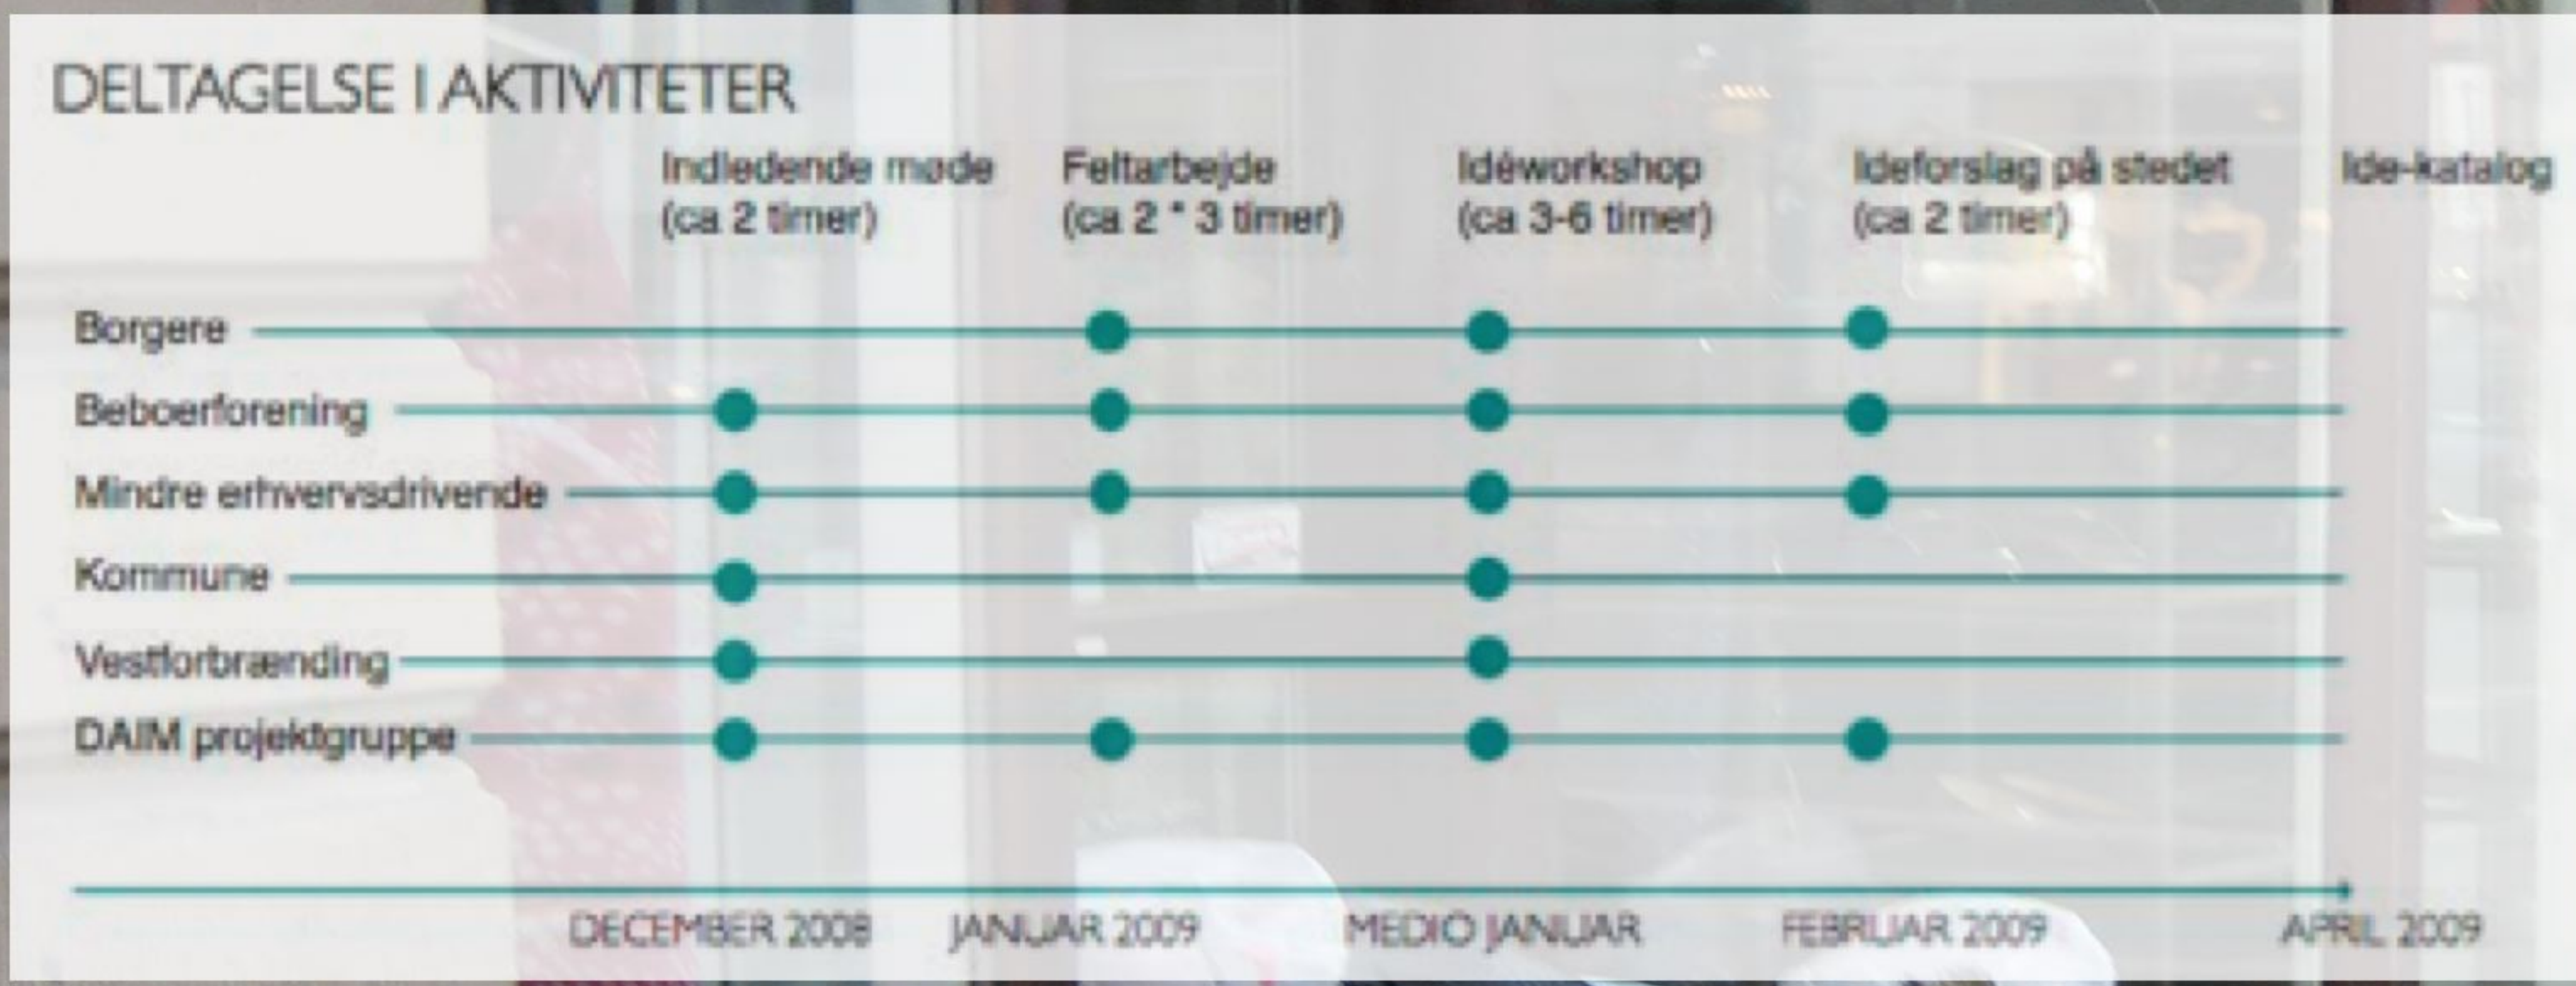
DELTAGELSE I AKTIVITETER

Indledende møde (ca 2 timer)

Feltarbejde (ca 2 * 3 timer)

Idéworkshop (ca 3-6 timer)

Ideforslag på stedet (ca 2 timer)

Ide-katalog

Borgere

Beboerforening

Mindre erhvervsdrivende

Kommune

Vestforbrænding

DAIM projektgruppe

DECEMBER 2008

JANUAR 2009

MEDIO JANUAR

FEBRUAR 2009

APRIL 2009